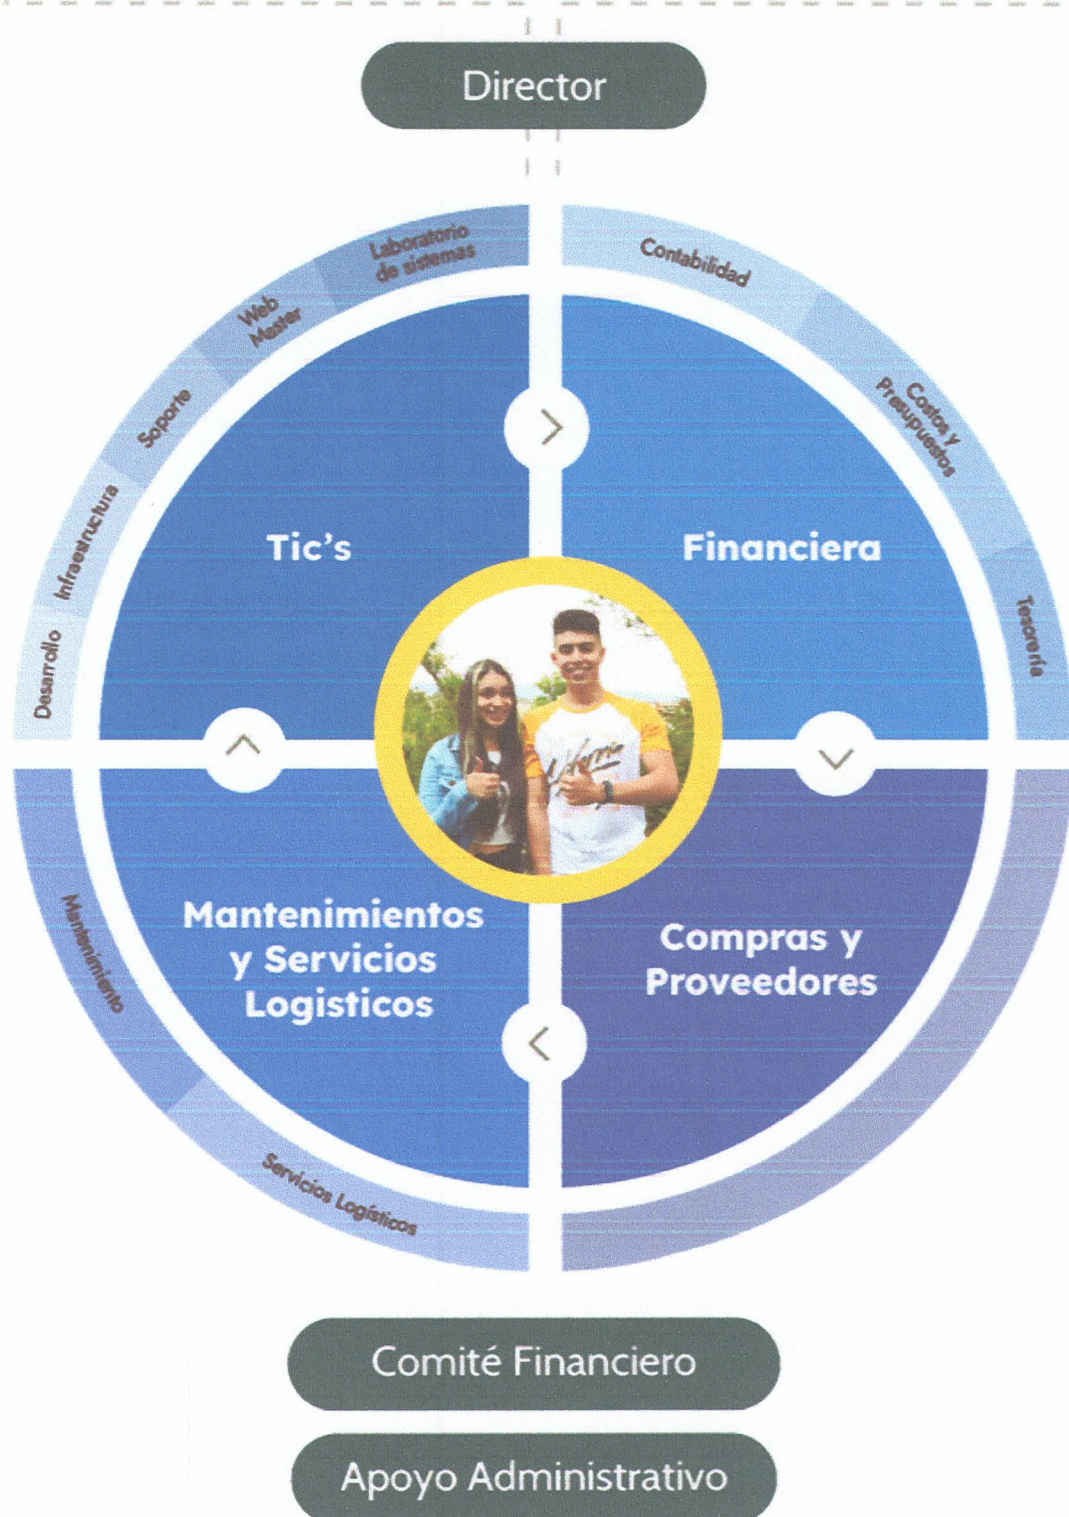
Director

Laboratorio de sistemas

Web Master

Soporte

Infraestructura

Desarrollo

Tic's

Contabilidad

Costos y Presupuestos

Tesorería

Financiera

Mantenimiento

Servicios Logísticos

Mantenimientos y Servicios Logisticos

Compras y Proveedores

Comité Financiero

Apoyo Administrativo